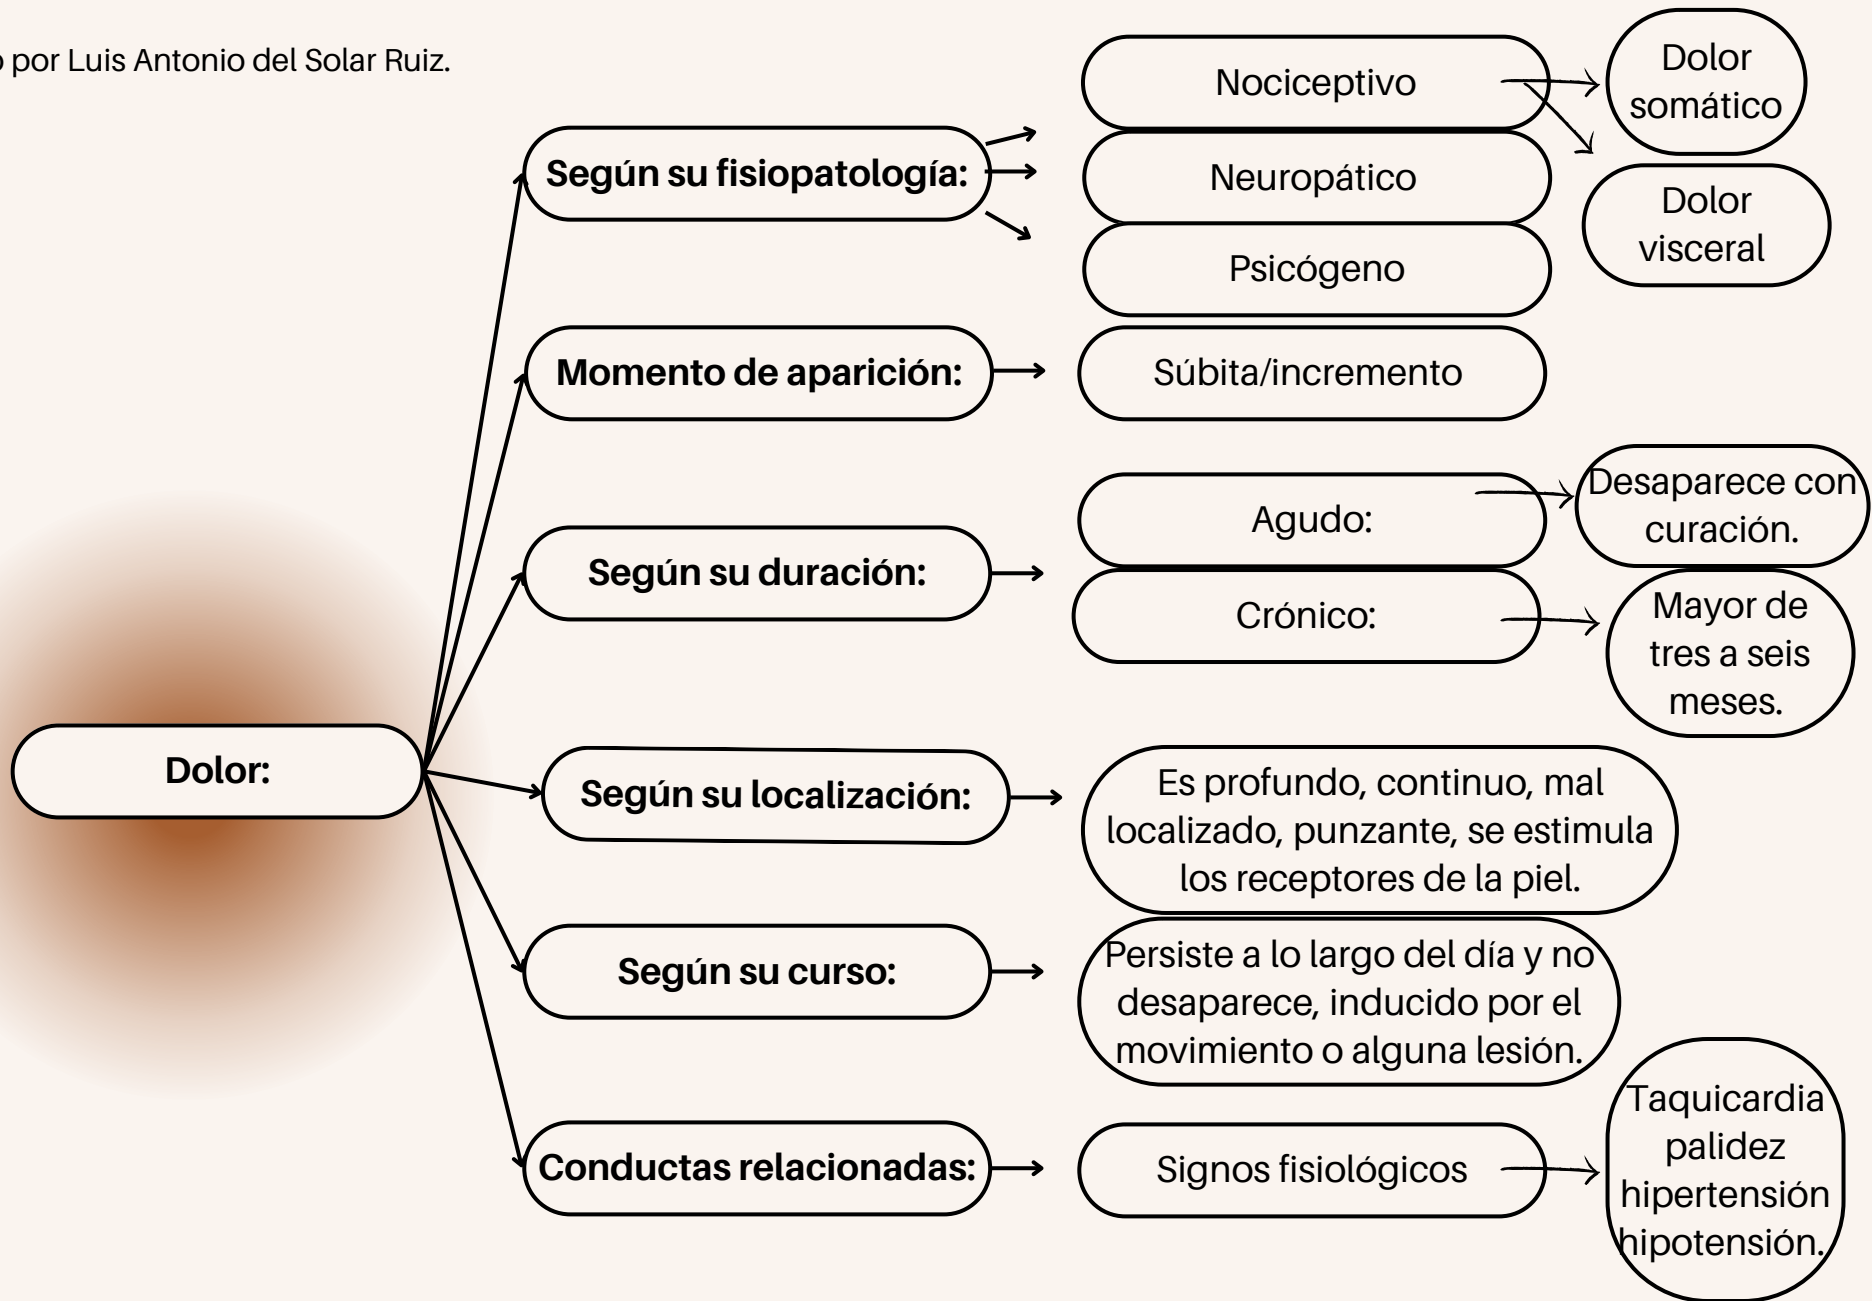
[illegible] por Luis Antonio del Solar Ruiz.

Dolor:

Según su fisiopatología:

Nociceptivo

Dolor somático

Dolor visceral

Neuropático

Psicógeno

Momento de aparición:

Súbita/incremento

Según su duración:

Agudo:

Desaparece con curación.

Crónico:

Mayor de tres a seis meses.

Según su localización:

Es profundo, continuo, mal localizado, punzante, se estimula los receptores de la piel.

Según su curso:

Persiste a lo largo del día y no desaparece, inducido por el movimiento o alguna lesión.

Conductas relacionadas:

Signos fisiológicos

Taquicardia palidez hipertensión hipotensión.